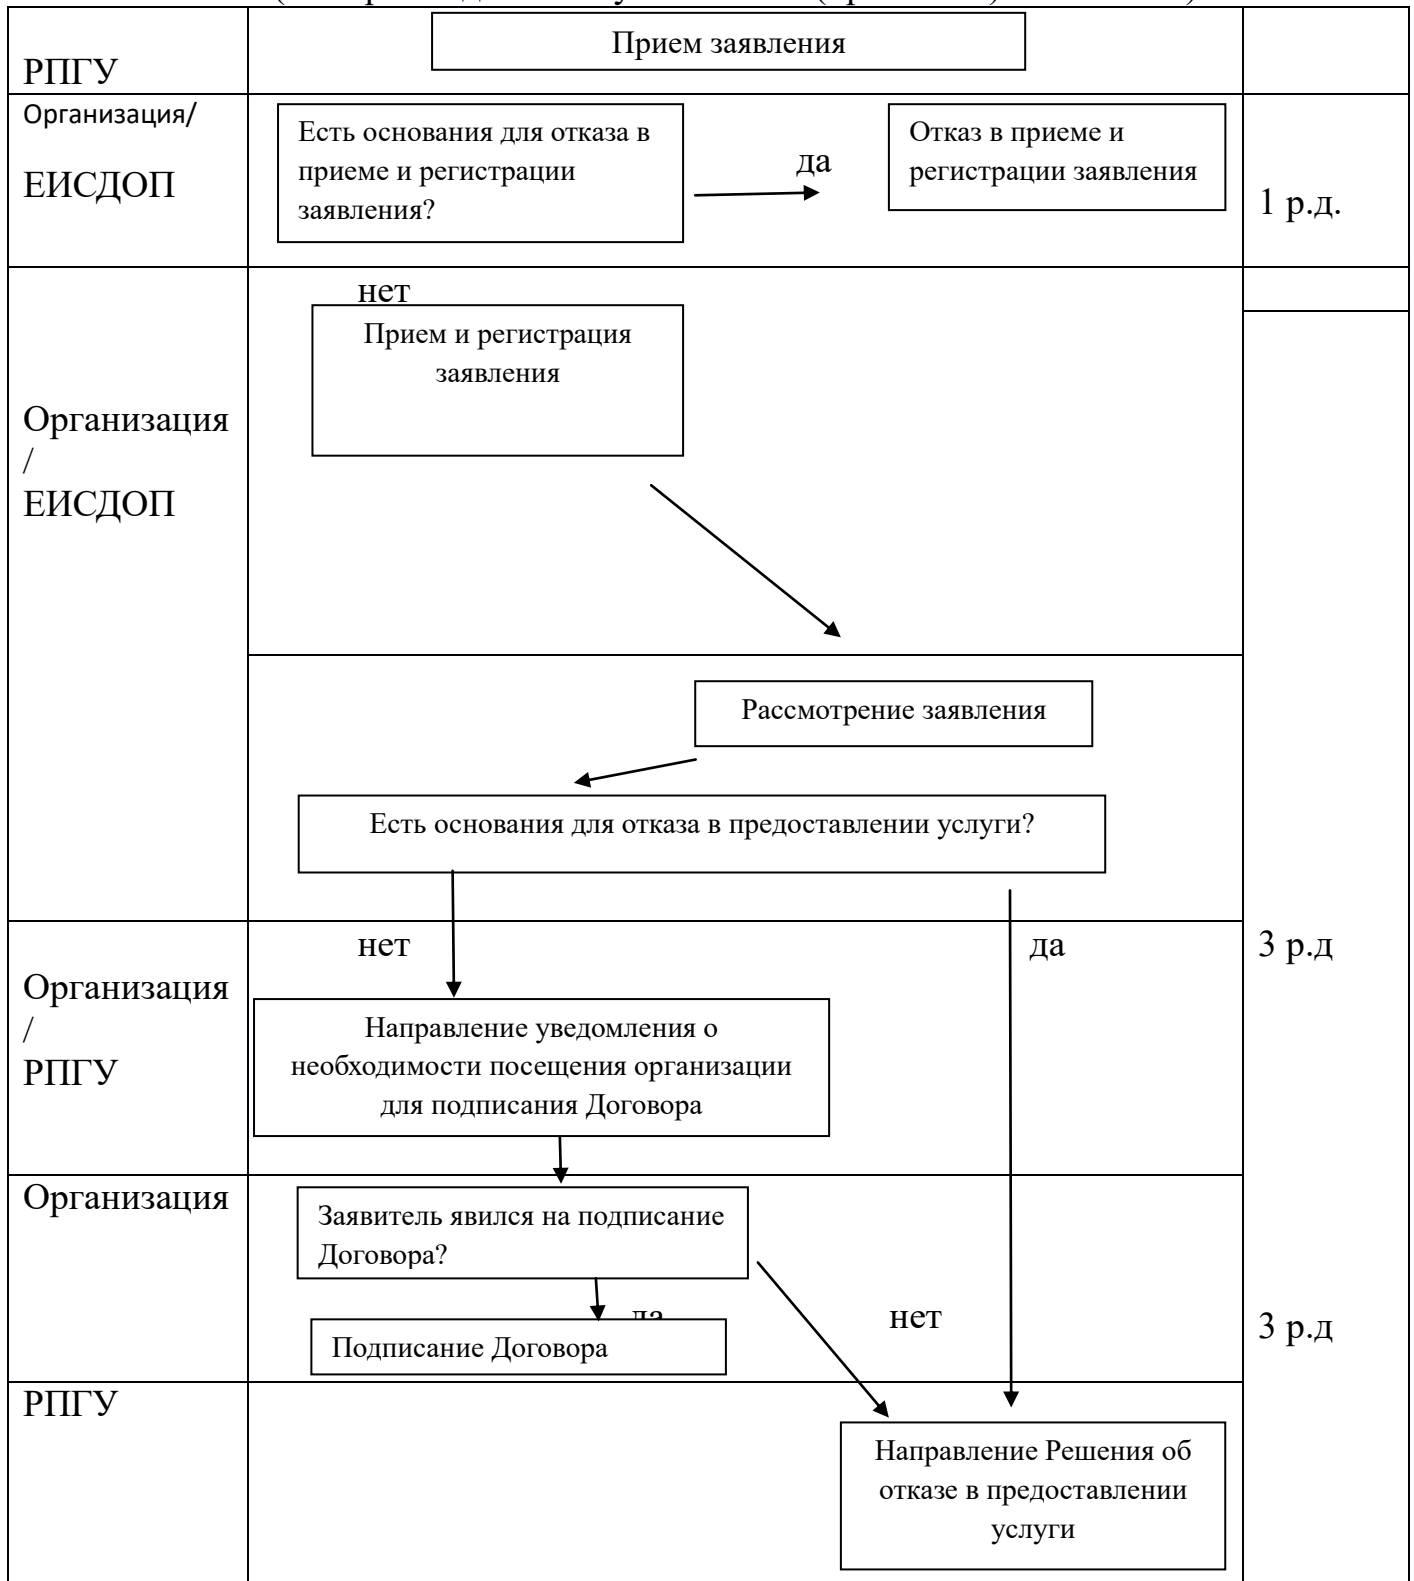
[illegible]

РПГУ

Прием заявления

Организация/

ЕИСДОП

Есть основания для отказа в приеме и регистрации заявления?

да

Отказ в приеме и регистрации заявления

1 р.д.

нет

Прием и регистрация заявления

Организация / ЕИСДОП

Рассмотрение заявления

Есть основания для отказа в предоставлении услуги?

нет

да

3 р.д

Организация / РПГУ

Направление уведомления о необходимости посещения организации для подписания Договора

Организация

Заявитель явился на подписание Договора?

да

нет

Подписание Договора

3 р.д

РПГУ

Направление Решения об отказе в предоставлении услуги